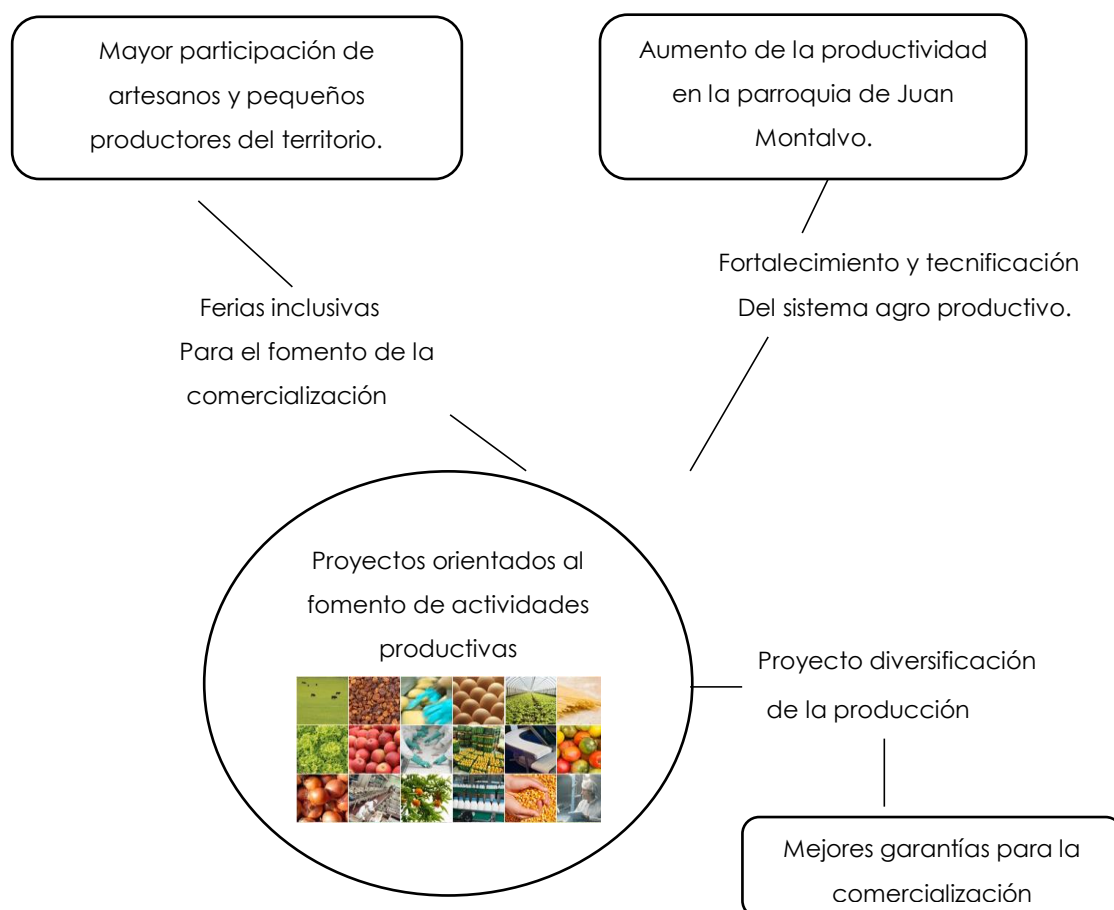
Mayor participación de artesanos y pequeños productores del territorio.

Aumento de la productividad en la parroquia de Juan Montalvo.

Fortalecimiento y tecnificación Del sistema agro productivo.

Ferias inclusivas Para el fomento de la comercialización

Proyectos orientados al fomento de actividades productivas

Proyecto diversificación de la producción

Mejores garantías para la comercialización